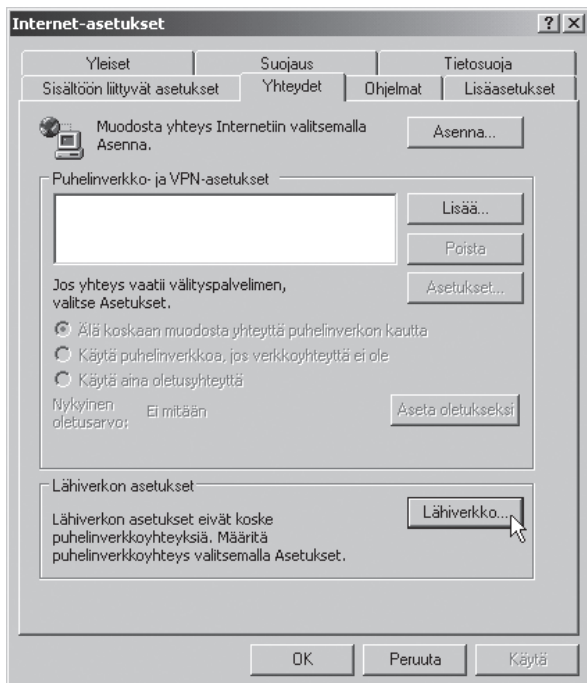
Internet-asetukset

?

X

Yleiset

Suojaus

Tietosuoja

Sisältöön liittyvät asetukset

Yhteydet

Ohjelmat

Lisäasetukset

Muodosta yhteys Internetiin valitsemalla Asenna.

Asenna...

Puhelinverkko- ja VPN-asetukset

Lisää...

Poista

Jos yhteys vaatii välityspalvelimen, valitse Asetukset.

Asetukset...

Älä koskaan muodosta yhteyttä puhelinverkon kautta

Käytä puhelinverkkoa, jos verkkoyhteyttä ei ole

Käytä aina oletusyhteyttä

Nykyinen oletusarvo: Ei mitään

Aseta oletukseksi

Lähiverkon asetukset

Lähiverkon asetukset eivät koske puhelinverkkoyhteyksiä. Määritä puhelinverkkoyhteys valitsemalla Asetukset.

Lähiverkko...

OK

Peruuta

Käytä